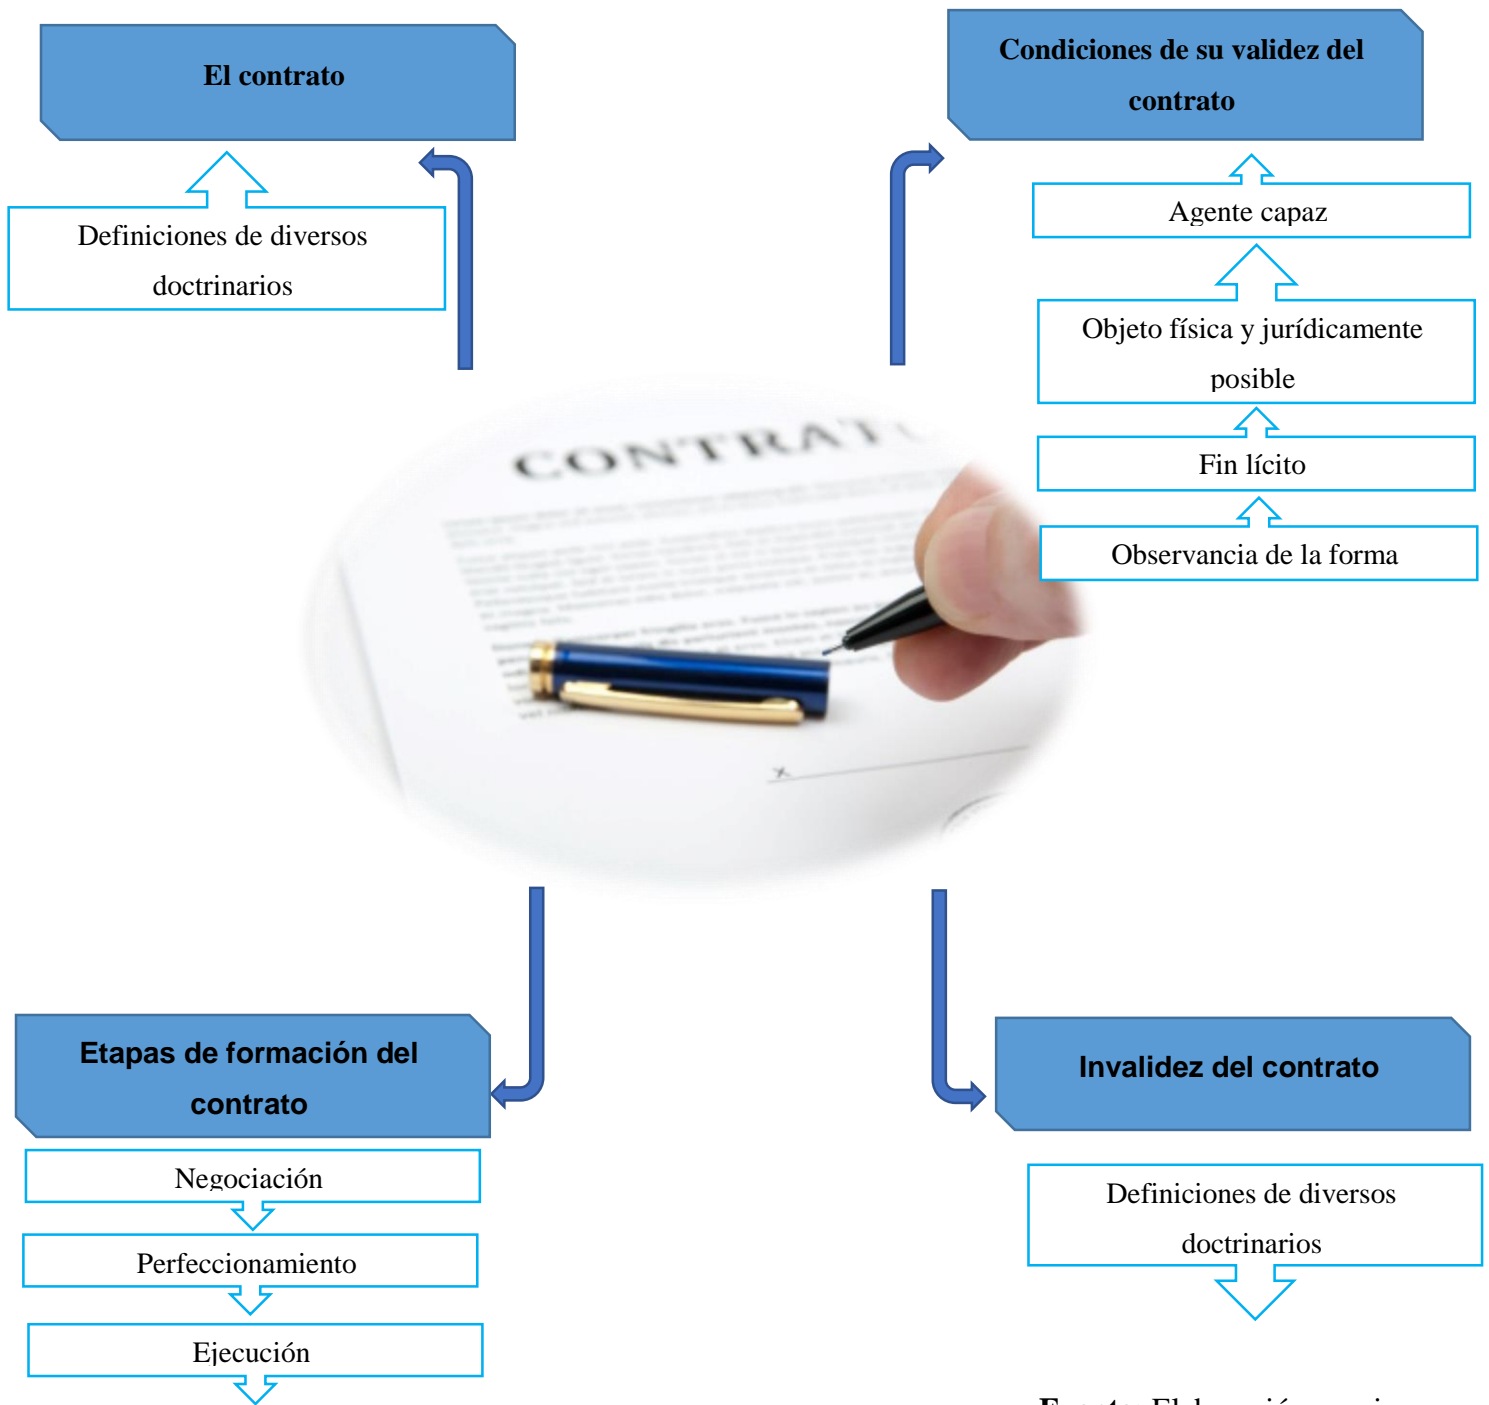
El contrato

Definiciones de diversos doctrinarios

Condiciones de su validez del contrato

Agente capaz

Objeto física y jurídicamente posible

Fin lícito

Observancia de la forma

CONTRAT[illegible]

Etapas de formación del contrato

Negociación

Perfeccionamiento

Ejecución

Invalidez del contrato

Definiciones de diversos doctrinarios

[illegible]